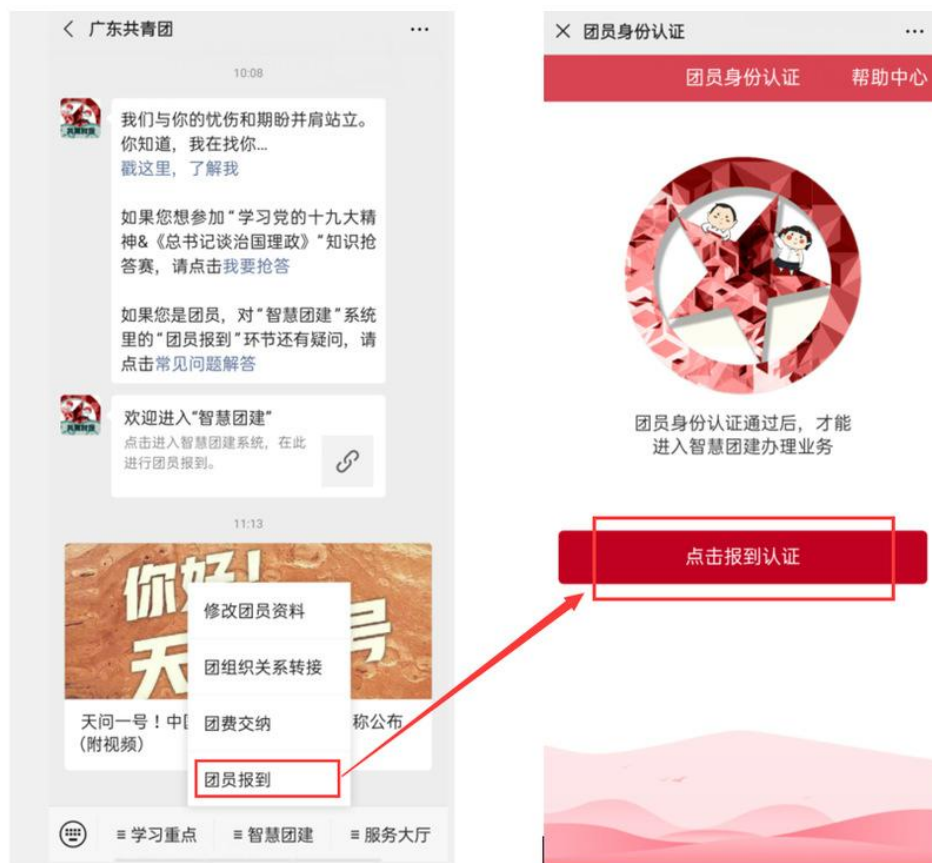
广东共青团 ···

10:08

我们与你的忧伤和期盼并肩站立。你知道，我在找你…
戳这里，了解我

如果您想参加“学习党的十九大精神&《总书记谈治国理政》”知识抢答赛，请点击我要抢答

如果您是团员，对“智慧团建”系统里的“团员报到”环节还有疑问，请点击常见问题解答

欢迎进入“智慧团建”
点击进入智慧团建系统，在此进行团员报到。

11:13

你好！
天 号

天问一号！中国 称公布（附视频）

修改团员资料
团组织关系转接
团费交纳
团员报到

≡ 学习重点 ≡ 智慧团建 ≡ 服务大厅

团员身份认证 ···

团员身份认证 帮助中心

团员身份认证通过后，才能进入智慧团建办理业务

点击报到认证